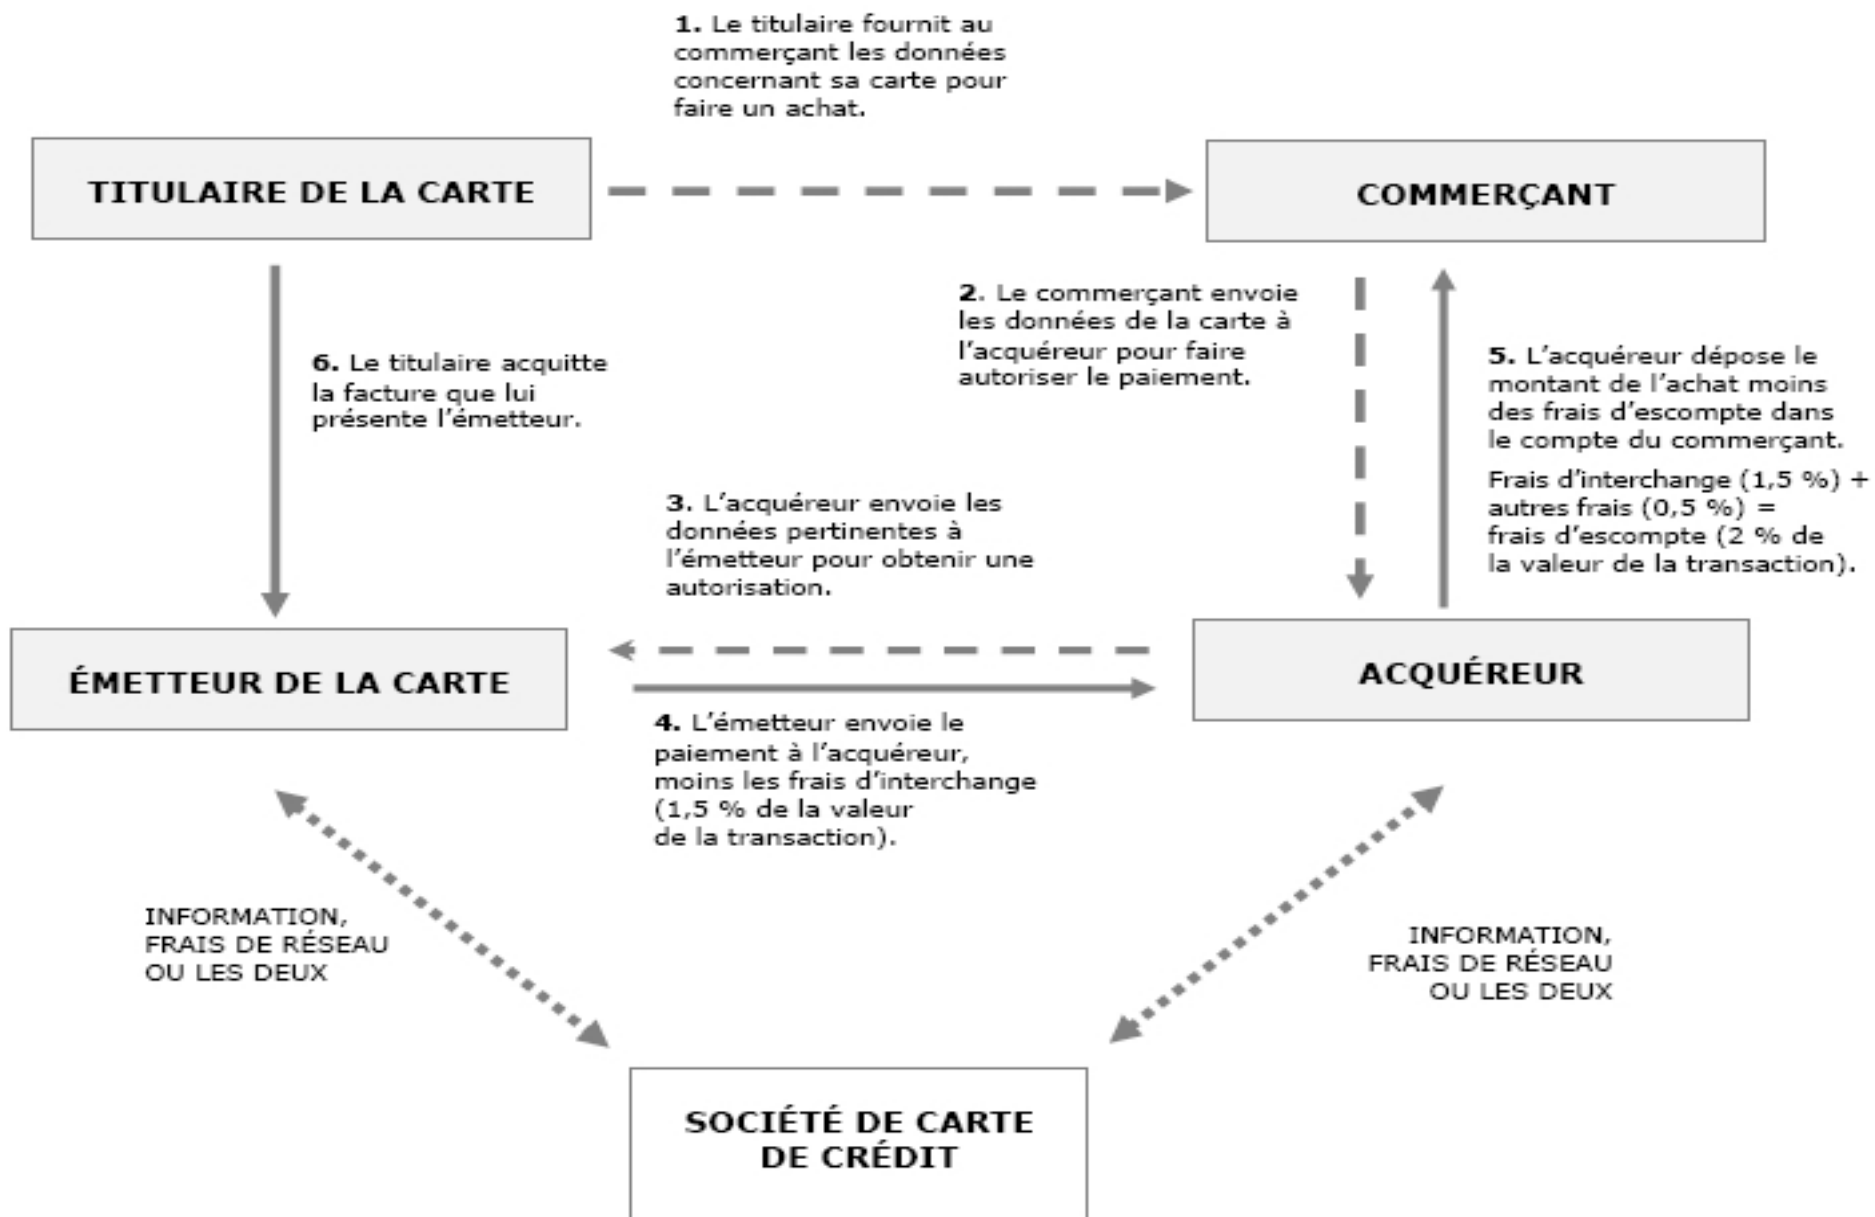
**1.** Le titulaire fournit au commerçant les données concernant sa carte pour faire un achat.

TITULAIRE DE LA CARTE

COMMERÇANT

**2.** Le commerçant envoie les données de la carte à l'acquéreur pour faire autoriser le paiement.

**6.** Le titulaire acquitte la facture que lui présente l'émetteur.

**5.** L'acquéreur dépose le montant de l'achat moins des frais d'escompte dans le compte du commerçant.

Frais d'interchange (1,5 %) + autres frais (0,5 %) = frais d'escompte (2 % de la valeur de la transaction).

**3.** L'acquéreur envoie les données pertinentes à l'émetteur pour obtenir une autorisation.

ÉMETTEUR DE LA CARTE

ACQUÉREUR

**4.** L'émetteur envoie le paiement à l'acquéreur, moins les frais d'interchange (1,5 % de la valeur de la transaction).

INFORMATION, FRAIS DE RÉSEAU OU LES DEUX

INFORMATION, FRAIS DE RÉSEAU OU LES DEUX

SOCIÉTÉ DE CARTE DE CRÉDIT